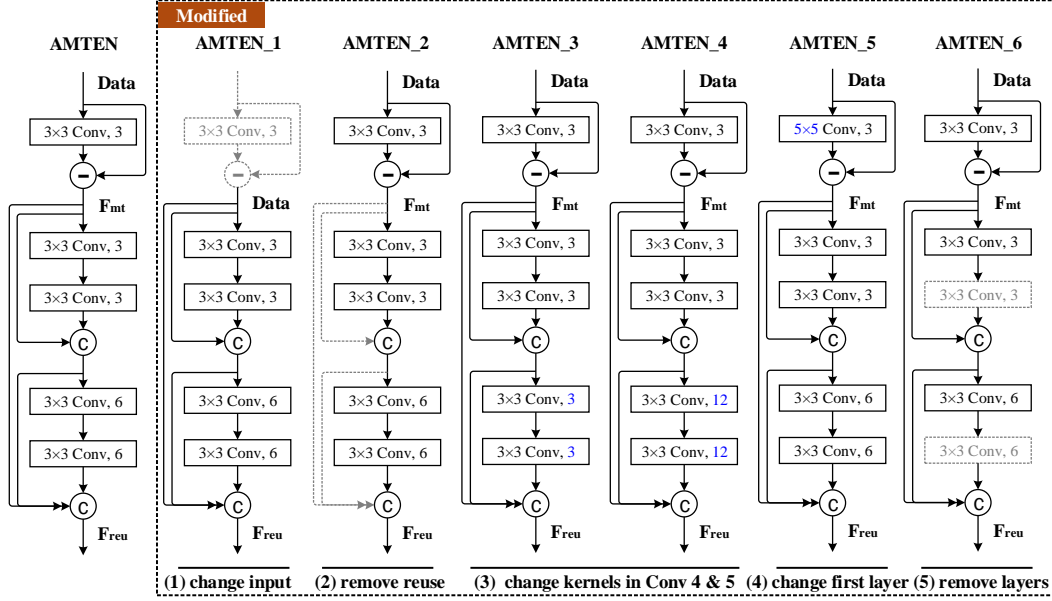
Modified

AMTEN
Data
3×3 Conv, 3
−
$F_{mt}$
3×3 Conv, 3
3×3 Conv, 3
C
3×3 Conv, 6
3×3 Conv, 6
C
$F_{reu}$

AMTEN_1
3×3 Conv, 3
−
Data
3×3 Conv, 3
3×3 Conv, 3
C
3×3 Conv, 6
3×3 Conv, 6
C
$F_{reu}$

AMTEN_2
Data
3×3 Conv, 3
−
$F_{mt}$
3×3 Conv, 3
3×3 Conv, 3
C
3×3 Conv, 6
3×3 Conv, 6
C
$F_{reu}$

AMTEN_3
Data
3×3 Conv, 3
−
$F_{mt}$
3×3 Conv, 3
3×3 Conv, 3
C
3×3 Conv, 3
3×3 Conv, 3
C
$F_{reu}$

AMTEN_4
Data
3×3 Conv, 3
−
$F_{mt}$
3×3 Conv, 3
3×3 Conv, 3
C
3×3 Conv, 12
3×3 Conv, 12
C
$F_{reu}$

AMTEN_5
Data
5×5 Conv, 3
−
$F_{mt}$
3×3 Conv, 3
3×3 Conv, 3
C
3×3 Conv, 6
3×3 Conv, 6
C
$F_{reu}$

AMTEN_6
Data
3×3 Conv, 3
−
$F_{mt}$
3×3 Conv, 3
3×3 Conv, 3
C
3×3 Conv, 6
3×3 Conv, 6
C
$F_{reu}$

(1) change input (2) remove reuse (3) change kernels in Conv 4 & 5 (4) change first layer (5) remove layers